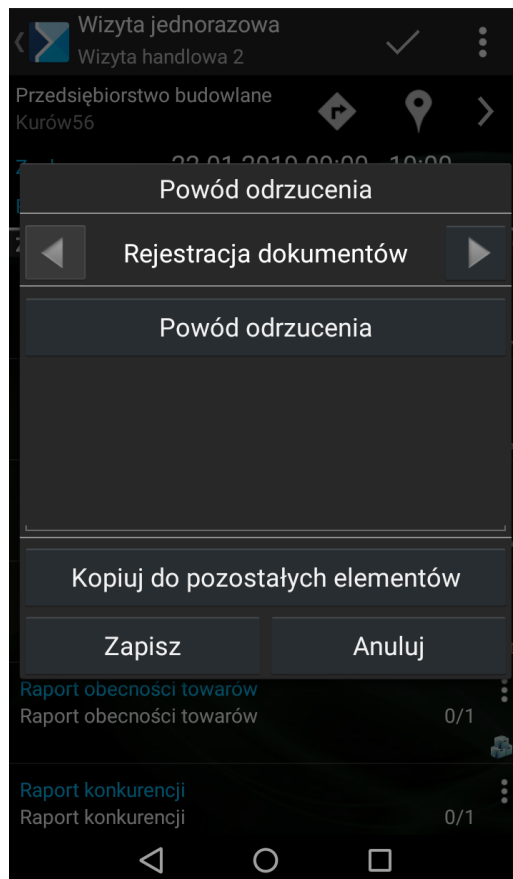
Wizyta jednorazowa
Wizyta handlowa 2

Przedsiębiorstwo budowlane
Kurów56

Powód odrzucenia

Rejestracja dokumentów

Powód odrzucenia

Kopiuj do pozostałych elementów

Zapisz

Anuluj

Raport obecności towarów
Raport obecności towarów
0/1

Raport konkurencji
Raport konkurencji
0/1